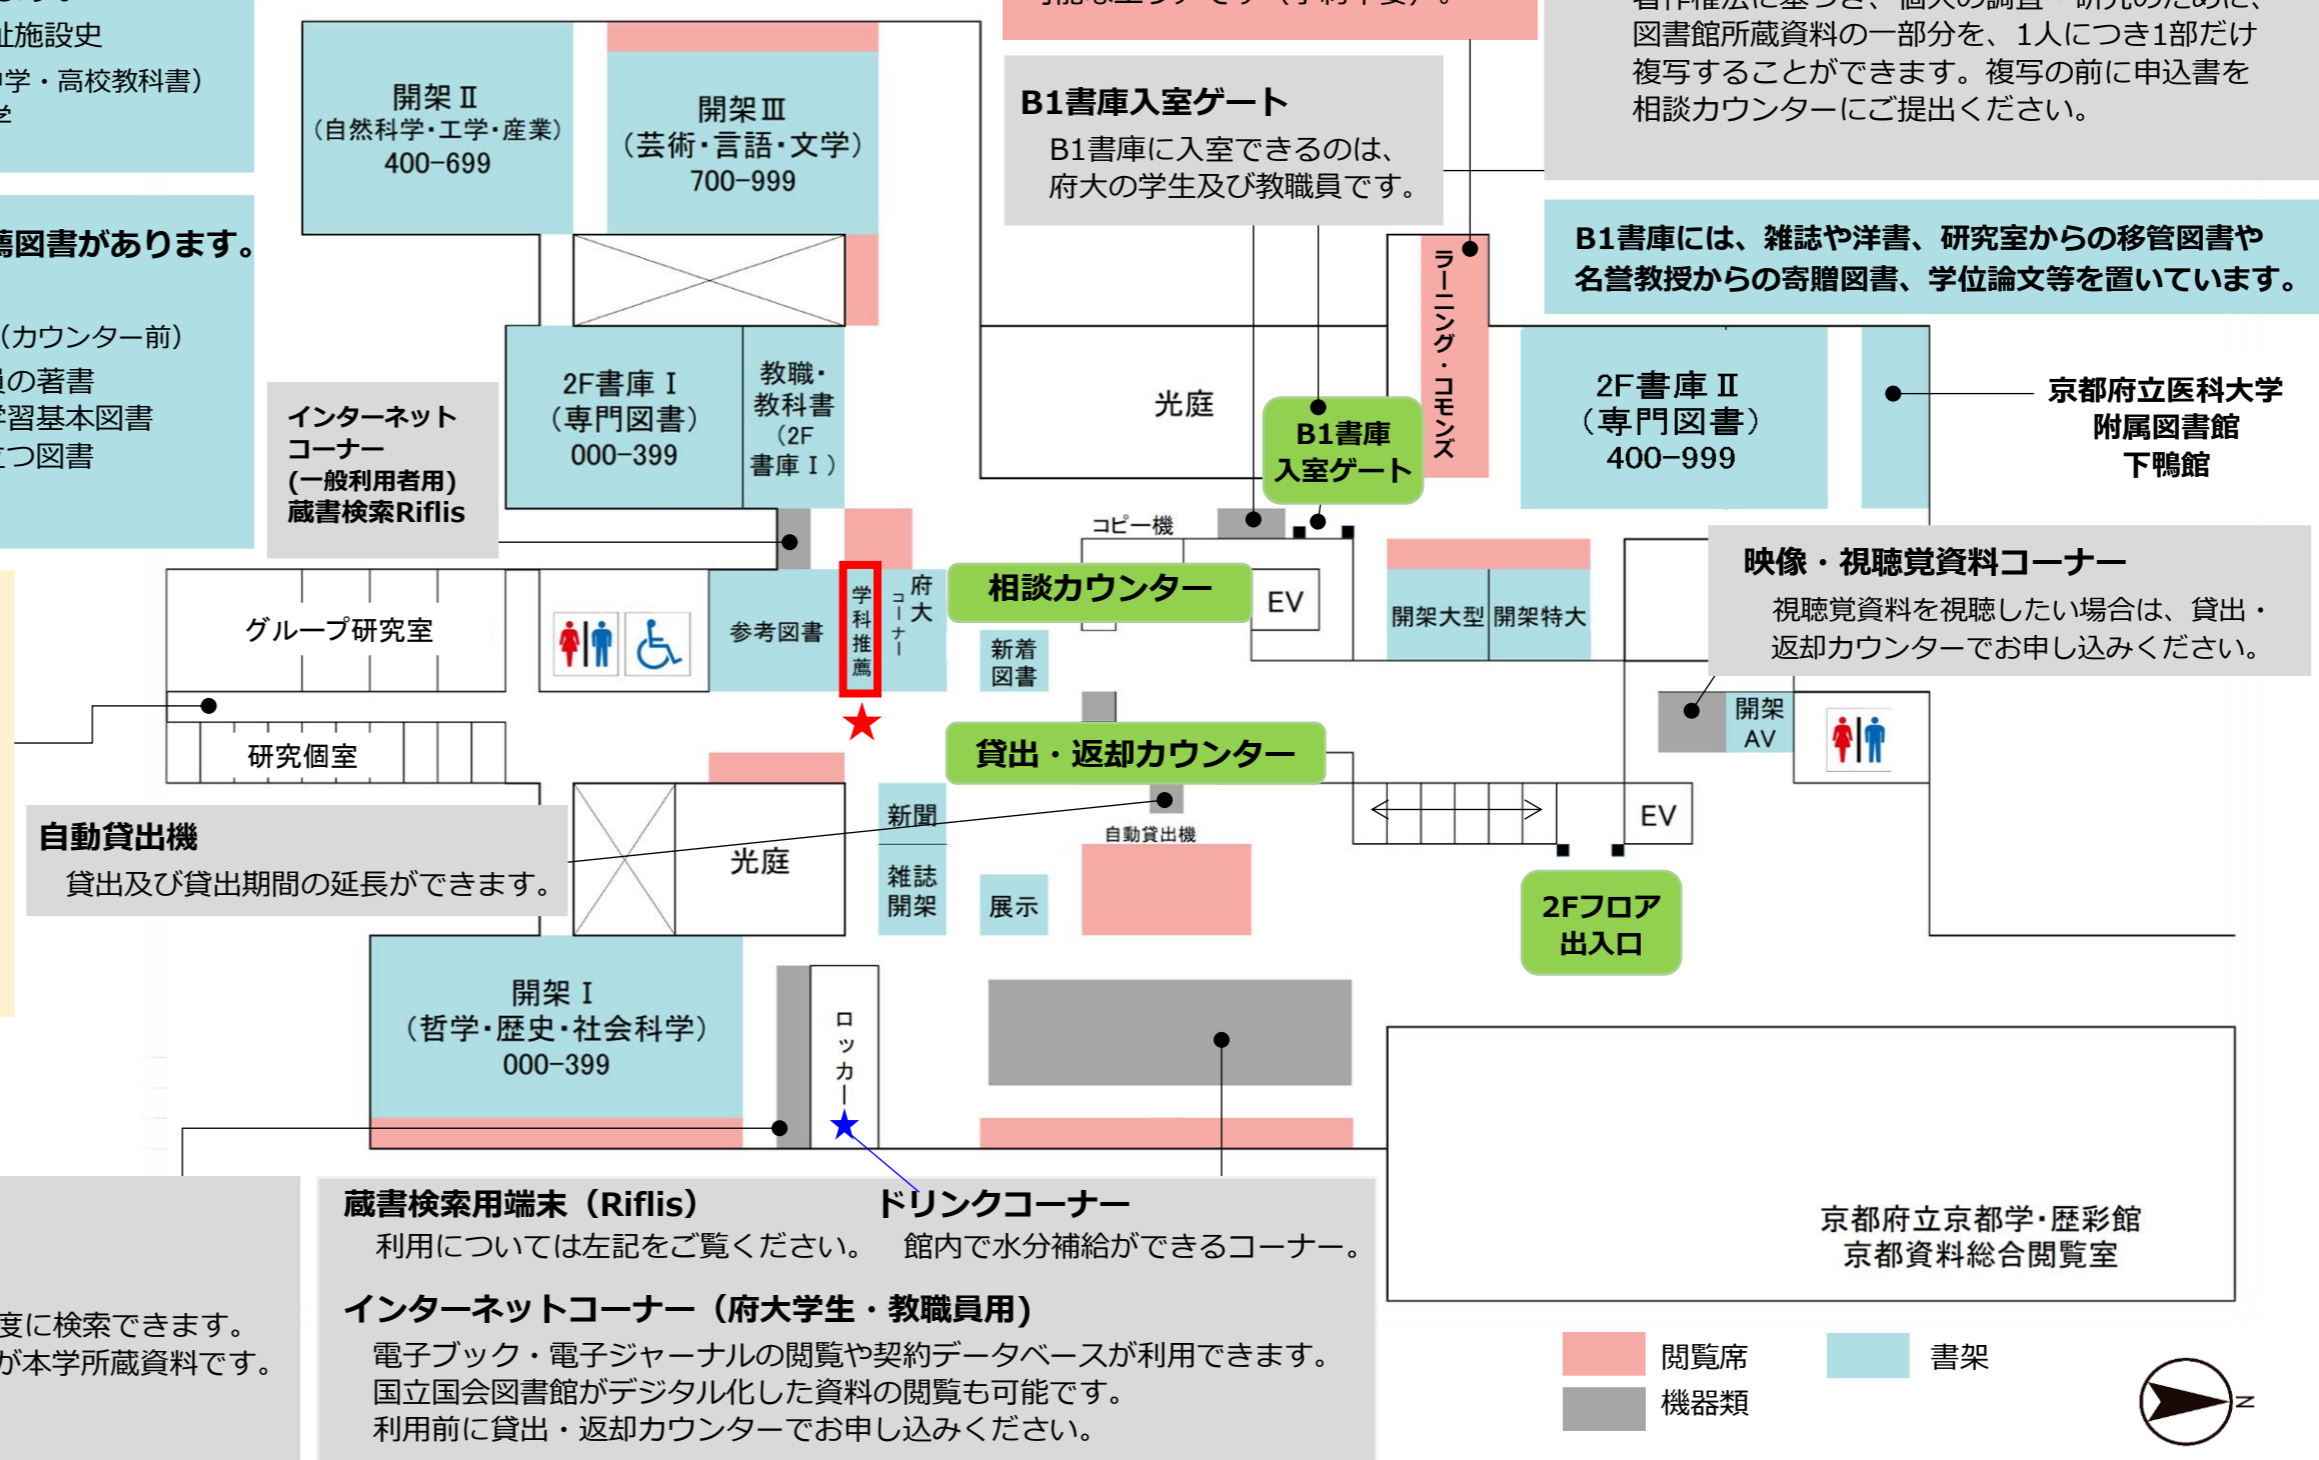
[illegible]施設史
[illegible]学・高校教科書)
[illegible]

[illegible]薦図書があります。

(カウンター前)
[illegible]の著書
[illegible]習基本図書
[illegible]つ図書

開架Ⅱ
(自然科学・工学・産業)
400-699

開架Ⅲ
(芸術・言語・文学)
700-999

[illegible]

B1書庫入室ゲート
B1書庫に入室できるのは、府大の学生及び教職員です。

著作権法に基づき、個人の調査・研究のために、図書館所蔵資料の一部分を、1人につき1部だけ複写することができます。複写の前に申込書を相談カウンターにご提出ください。

B1書庫には、雑誌や洋書、研究室からの移管図書や名誉教授からの寄贈図書、学位論文等を置いています。

インターネットコーナー
(一般利用者用)
蔵書検索Riflis

2F書庫Ⅰ
(専門図書)
000-399

教職・教科書
(2F書庫Ⅰ)

光庭

B1書庫
入室ゲート

ラーニング・コモンズ

2F書庫Ⅱ
(専門図書)
400-999

京都府立医科大学
附属図書館
下鴨館

コピー機

グループ研究室

参考図書

学科推薦

府大コーナー

相談カウンター

EV

新着図書

開架大型
開架特大

映像・視聴覚資料コーナー
視聴覚資料を視聴したい場合は、貸出・返却カウンターでお申し込みください。

開架AV

研究個室

貸出・返却カウンター

自動貸出機
貸出及び貸出期間の延長ができます。

光庭

新聞

雑誌開架

展示

自動貸出機

EV

2Fフロア
出入口

開架Ⅰ
(哲学・歴史・社会科学)
000-399

ロッカー

京都府立京都学・歴彩館
京都資料総合閲覧室

蔵書検索用端末(Riflis)
利用については左記をご覧ください。

ドリンクコーナー
館内で水分補給ができるコーナー。

インターネットコーナー(府大学生・教職員用)
電子ブック・電子ジャーナルの閲覧や契約データベースが利用できます。
国立国会図書館がデジタル化した資料の閲覧も可能です。
利用前に貸出・返却カウンターでお申し込みください。

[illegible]度に検索できます。
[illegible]が本学所蔵資料です。

閲覧席
書架
機器類

N